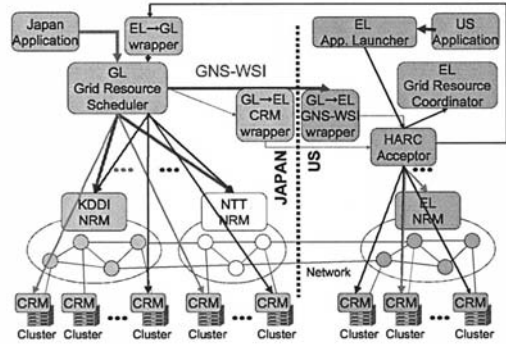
Japan Application

EL→GL wrapper

GL Grid Resource Scheduler

GNS-WSI

GL→EL CRM wrapper

GL→EL GNS-WSI wrapper

EL App. Launcher

US Application

EL Grid Resource Coordinator

HARC Acceptor

JAPAN

US

KDDI NRM

NTT NRM

EL NRM

Network

CRM Cluster

CRM Cluster

CRM Cluster

CRM Cluster

CRM Cluster

CRM Cluster

CRM Cluster